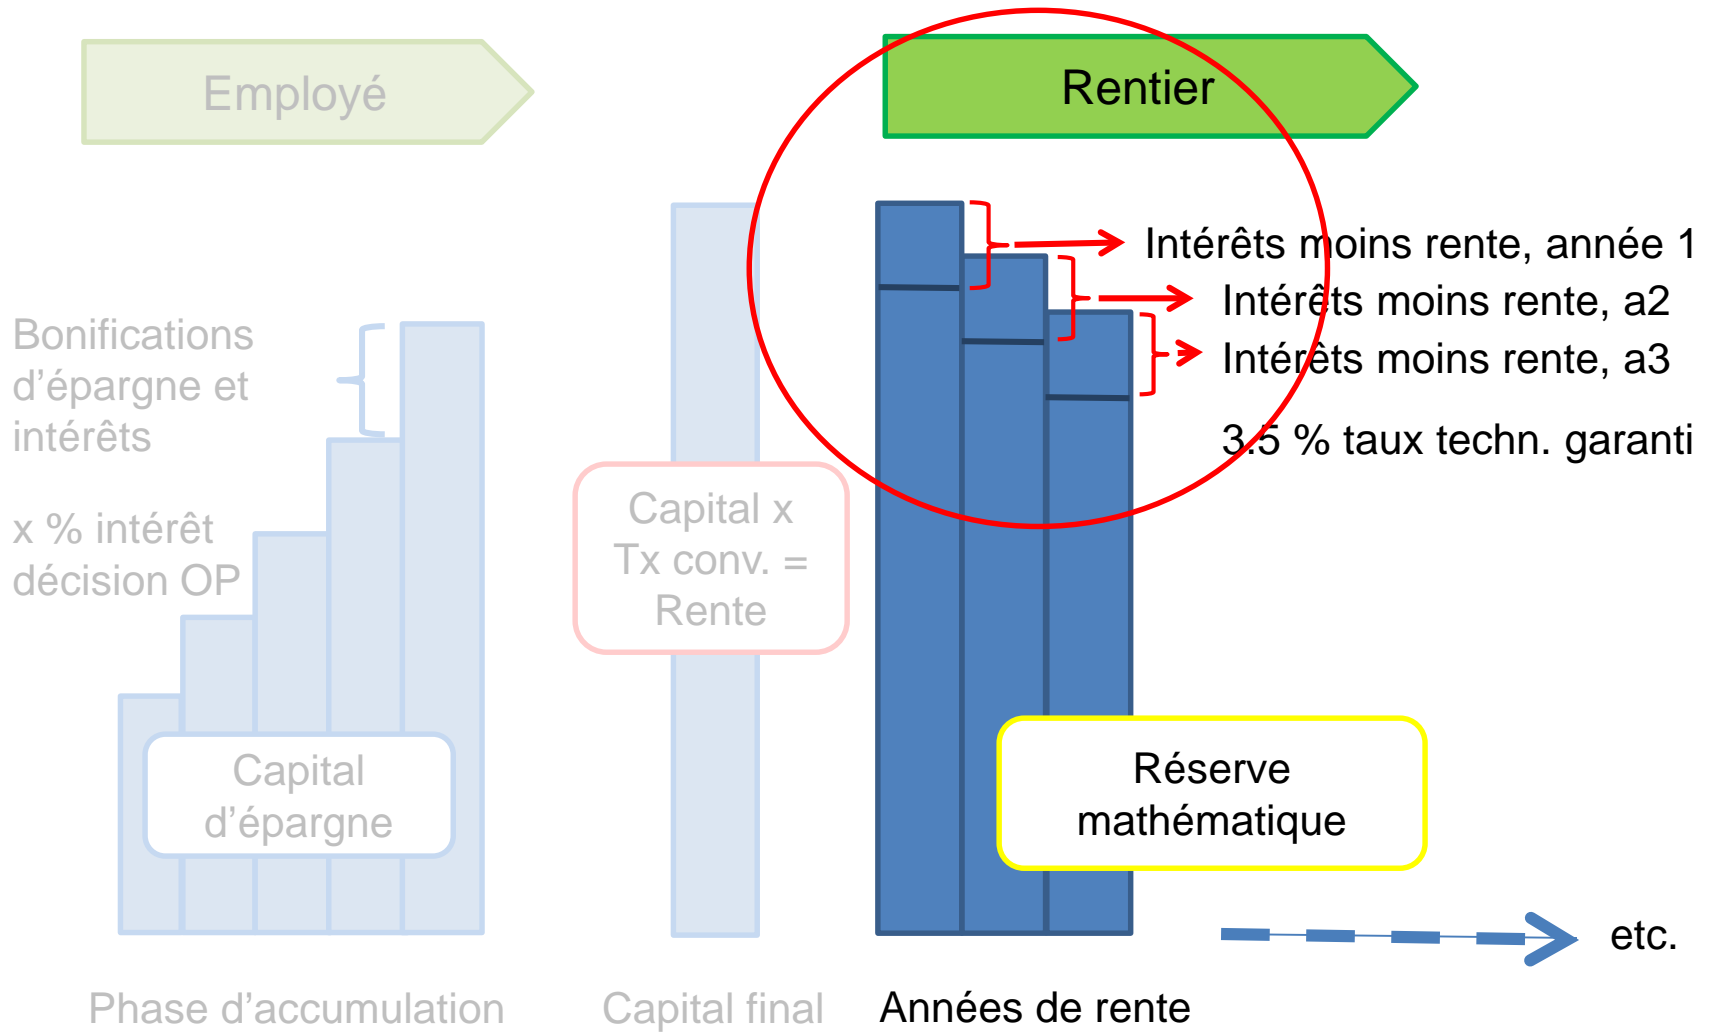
Employé

Rentier

Intérêts moins rente, année 1

Intérêts moins rente, a2

Intérêts moins rente, a3

3.5 % taux techn. garanti

Bonifications d'épargne et intérêts

x % intérêt décision OP

Capital x Tx conv. = Rente

Capital d'épargne

Réserve mathématique

etc.

Phase d'accumulation

Capital final

Années de rente